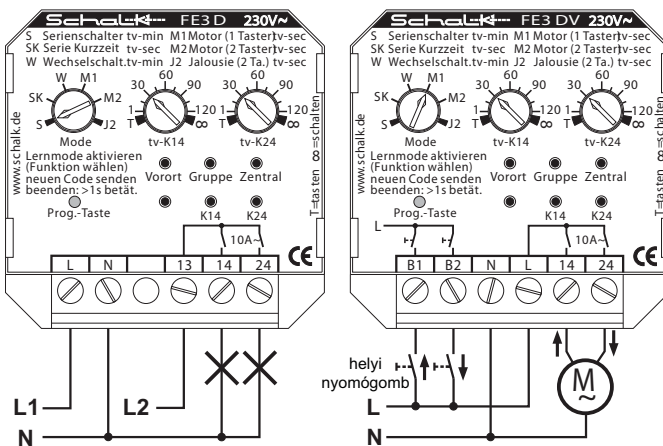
Schalk FE3 D 230V~
S Serienschalter tv-min M1 Motor (1 Taster) tv-sec
SK Serie Kurzzeit tv-sec M2 Motor (2 Taster) tv-sec
W Wechselschalt. tv-min J2 Jalousie (2 Ta.) tv-sec

W M1 SK M2 S J2
Mode
30 60 90 1 120 T ∞
tv-K14
30 60 90 1 120 T ∞
tv-K24

www.schalk.de
Lernmode aktivieren (Funktion wählen) neuen Code senden beenden: >1s betät.
Vorort Gruppe Zentral
8 T=tasten ∞=schalten
Prog.-Taste
K14 K24
10A~
CE
L N 13 14 24
L1 L2
N

Schalk FE3 DV 230V~
S Serienschalter tv-min M1 Motor (1 Taster) tv-sec
SK Serie Kurzzeit tv-sec M2 Motor (2 Taster) tv-sec
W Wechselschalt. tv-min J2 Jalousie (2 Ta.) tv-sec

W M1 SK M2 S J2
Mode
30 60 90 1 120 T ∞
tv-K14
30 60 90 1 120 T ∞
tv-K24

www.schalk.de
Lernmode aktivieren (Funktion wählen) neuen Code senden beenden: >1s betät.
Vorort Gruppe Zentral
8 T=tasten ∞=schalten
Prog.-Taste
L
K14 K24
10A~
CE
B1 B2 N L 14 24
helyi nyomógomb
L
N
M
~